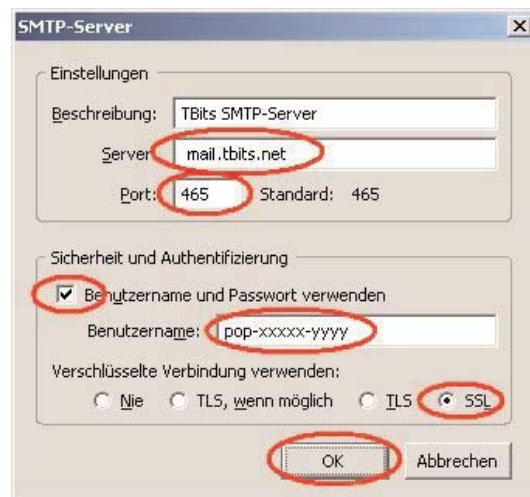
SMTP-Server

×

Einstellungen

Beschreibung: TBits SMTP-Server

Server: mail.tbits.net

Port: 465 Standard: 465

Sicherheit und Authentifizierung

Benutzername und Passwort verwenden

Benutzername: pop-xxxxx-yyyy

Verschlüsselte Verbindung verwenden:

Nie TLS, wenn möglich TLS SSL

OK Abbrechen